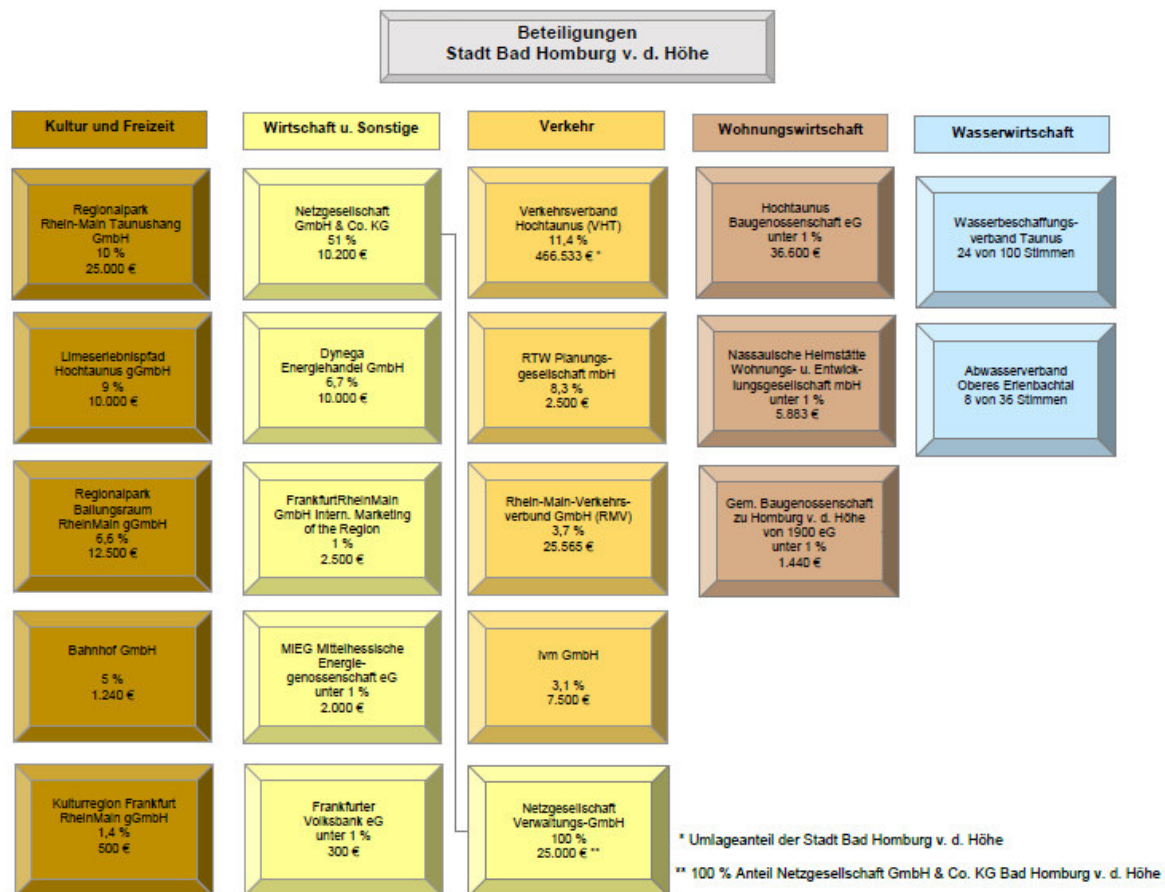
Beteiligungen
Stadt Bad Homburg v. d. Höhe

Kultur und Freizeit

Regionalpark Rhein-Main Taunushang GmbH
10 %
25.000 €

Limeserlebnispfad Hochtaunus gGmbH
9 %
10.000 €

Regionalpark Ballungsraum RheinMain gGmbH
6,6 %
12.500 €

Bahnhof GmbH
5 %
1.240 €

Kulturregion Frankfurt RheinMain gGmbH
1,4 %
500 €

Wirtschaft u. Sonstige

Netzgesellschaft GmbH & Co. KG
51 %
10.200 €

Dynega Energiehandel GmbH
6,7 %
10.000 €

FrankfurtRheinMain GmbH Intern. Marketing of the Region
1 %
2.500 €

MIEG Mittelhessische Energiegenossenschaft eG
unter 1 %
2.000 €

Frankfurter Volksbank eG
unter 1 %
300 €

Verkehr

Verkehrsverband Hochtaunus (VHT)
11,4 %
466.533 € *

RTW Planungsgesellschaft mbH
8,3 %
2.500 €

Rhein-Main-Verkehrsverbund GmbH (RMV)
3,7 %
25.565 €

ivm GmbH
3,1 %
7.500 €

Netzgesellschaft Verwaltungs-GmbH
100 %
25.000 € **

Wohnungswirtschaft

Hochtaunus Baugenossenschaft eG
unter 1 %
36.600 €

Nassauische Heimstätte Wohnungs- u. Entwicklungsgesellschaft mbH
unter 1 %
5.883 €

Gem. Baugenossenschaft zu Homburg v. d. Höhe von 1900 eG
unter 1 %
1.440 €

Wasserwirtschaft

Wasserbeschaffungsverband Taunus
24 von 100 Stimmen

Abwasserverband Oberes Erlenbachtal
8 von 36 Stimmen

* Umlageanteil der Stadt Bad Homburg v. d. Höhe

** 100 % Anteil Netzgesellschaft GmbH & Co. KG Bad Homburg v. d. Höhe